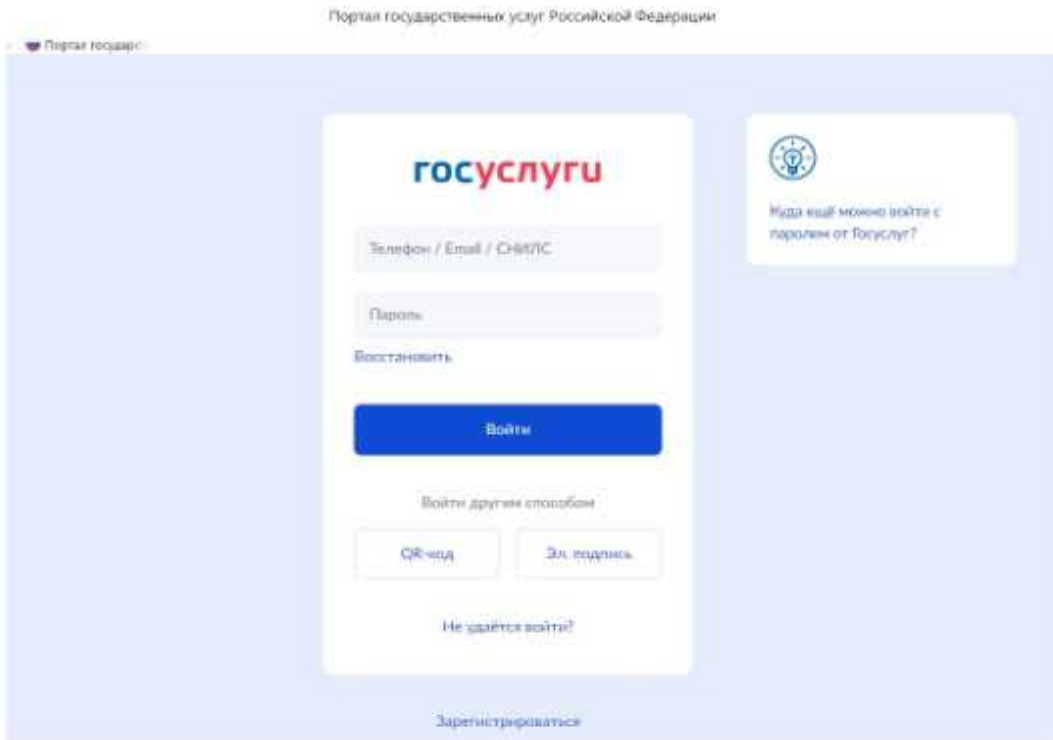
Портал государственных услуг Российской Федерации

Портал государс

госуслуги

Телефон / Email / СНИЛС

Пароль

Восстановить

Войти

Войти другим способом

QR-код

Эл. подпись

Не удаётся войти?

Зарегистрироваться

Куда ещё можно войти с паролем от Госуслуг?